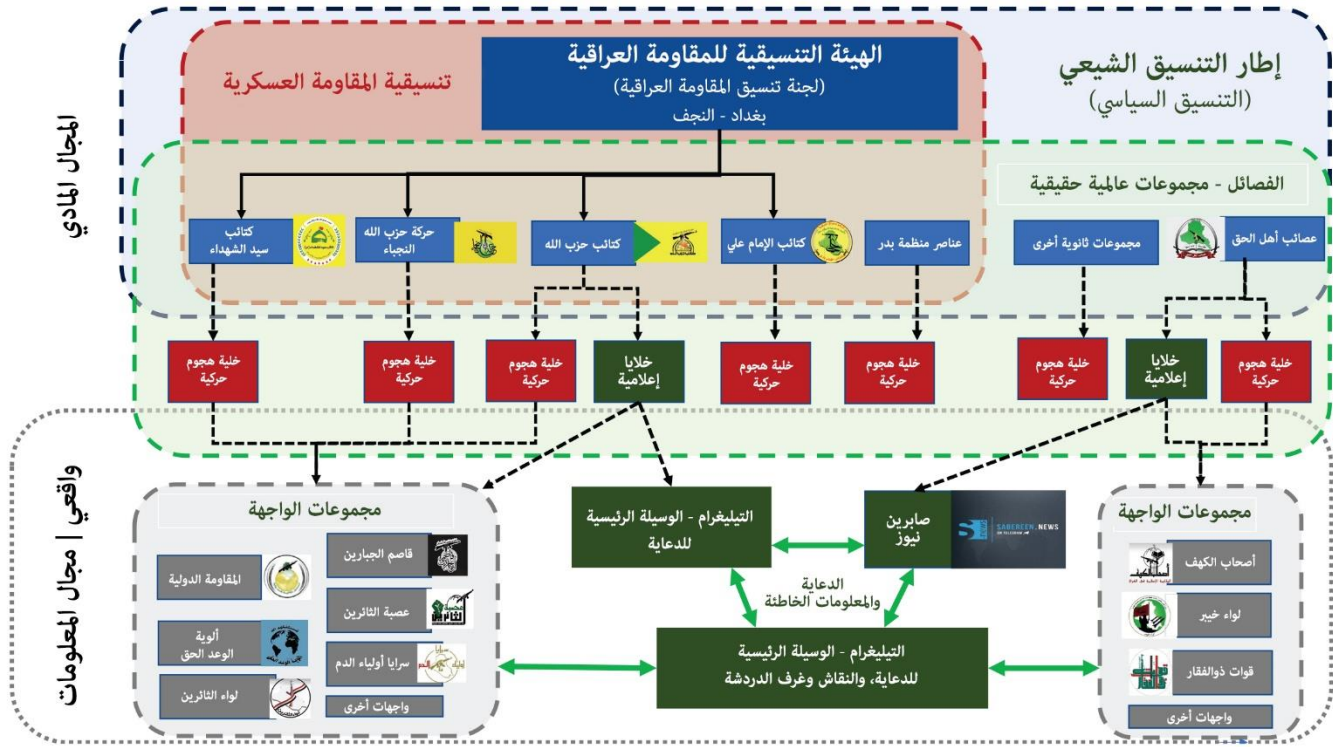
إطار التنسيق الشيعي
(التنسيق السياسي)

تنسيقية المقاومة العسكرية

الهيئة التنسيقية للمقاومة العراقية
(لجنة تنسيق المقاومة العراقية)
بغداد - النجف

المجال المادي

الفصائل - مجموعات عالمية حقيقية

كتائب سيد الشهداء

حركة حزب الله النجباء

كتائب حزب الله

كتائب الإمام علي

عناصر منظمة بدر

مجموعات ثانوية أخرى

عصائب أهل الحق

خلية هجوم حركية

خلية هجوم حركية

خلية هجوم حركية

خلايا إعلامية

خلية هجوم حركية

خلية هجوم حركية

خلية هجوم حركية

خلايا إعلامية

خلية هجوم حركية

واقعي | مجال المعلومات

مجموعات الواجهة

المقاومة الدولية

قاصم الجبارين

عصبة الثائرين

ألوية الوعد الحق

سرايا أولياء الدم

لواء الثائرين

واجهات أخرى

التيليغرام - الوسيلة الرئيسية للدعاية

صابرين نيوز

SABEREEN NEWS

الدعاية والمعلومات الخاطئة

التيليغرام - الوسيلة الرئيسية للدعاية، والنقاش وغرف الدردشة

مجموعات الواجهة

أصحاب الكهف

لواء خيبر

قوات ذوالفقار

واجهات أخرى